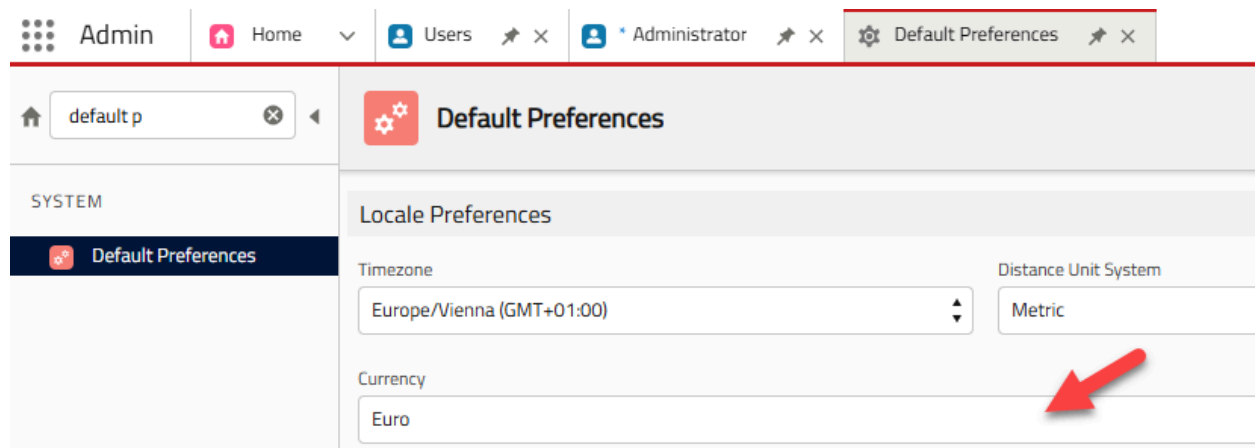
Admin
Home
Users
* Administrator
Default Preferences

default p

SYSTEM
Default Preferences

Default Preferences

Locale Preferences

Timezone
Europe/Vienna (GMT+01:00)

Distance Unit System
Metric

Currency
Euro